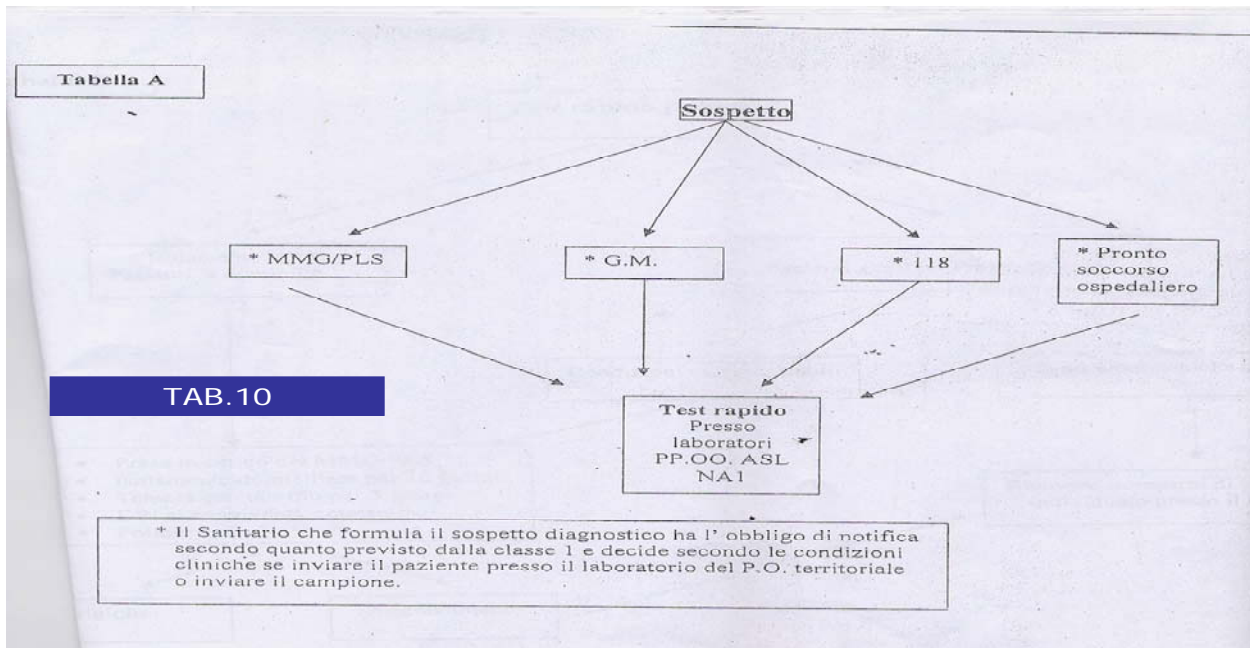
Tabella A

Sospetto

* MMG/PLS

* G.M.

* 118

* Pronto soccorso ospedaliero

TAB.10

Test rapido
Presso laboratori PP.OO. ASL NA1

* Il Sanitario che formula il sospetto diagnostico ha l' obbligo di notifica secondo quanto previsto dalla classe 1 e decide secondo le condizioni cliniche se inviare il paziente presso il laboratorio del P.O. territoriale o inviare il campione.